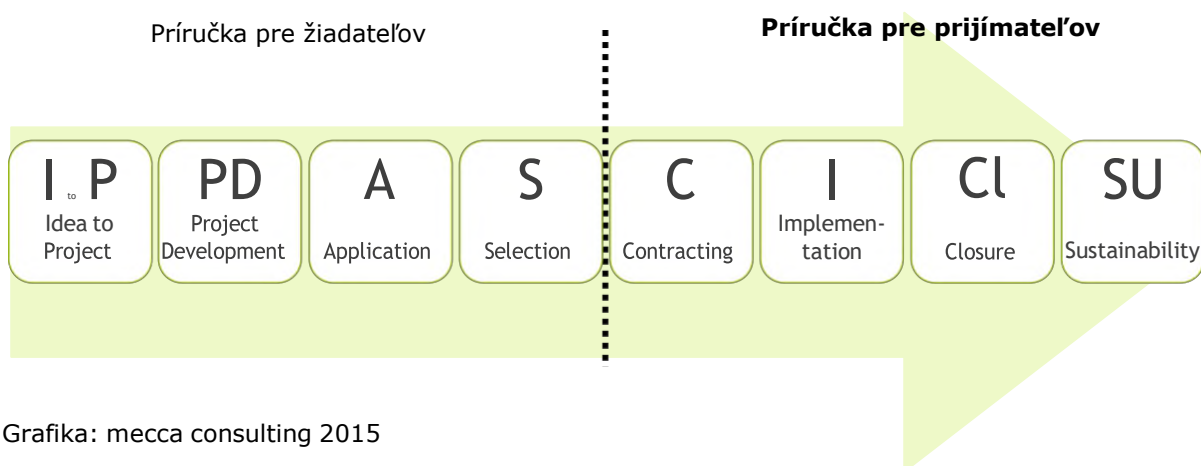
Príručka pre žiadateľov

**Príručka pre prijímateľov**

I to P
Idea to Project

PD
Project Development

A
Application

S
Selection

C
Contracting

I
Implementation

Cl
Closure

SU
Sustainability

Grafika: mecca consulting 2015